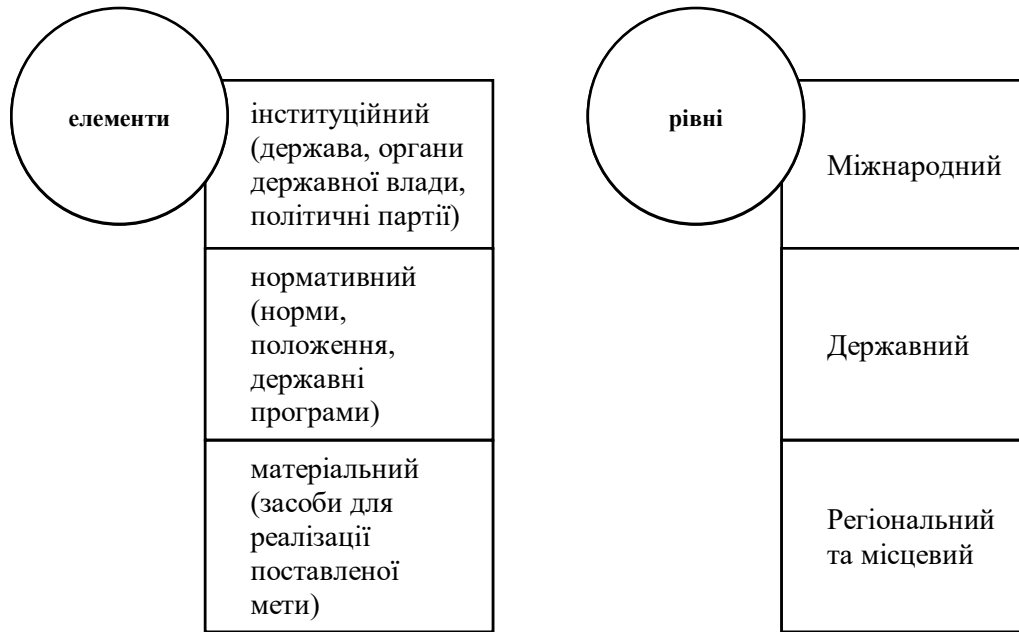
елементи

інституційний (держава, органи державної влади, політичні партії)

нормативний (норми, положення, державні програми)

матеріальний (засоби для реалізації поставленої мети)

рівні

Міжнародний

Державний

Регіональний та місцевий